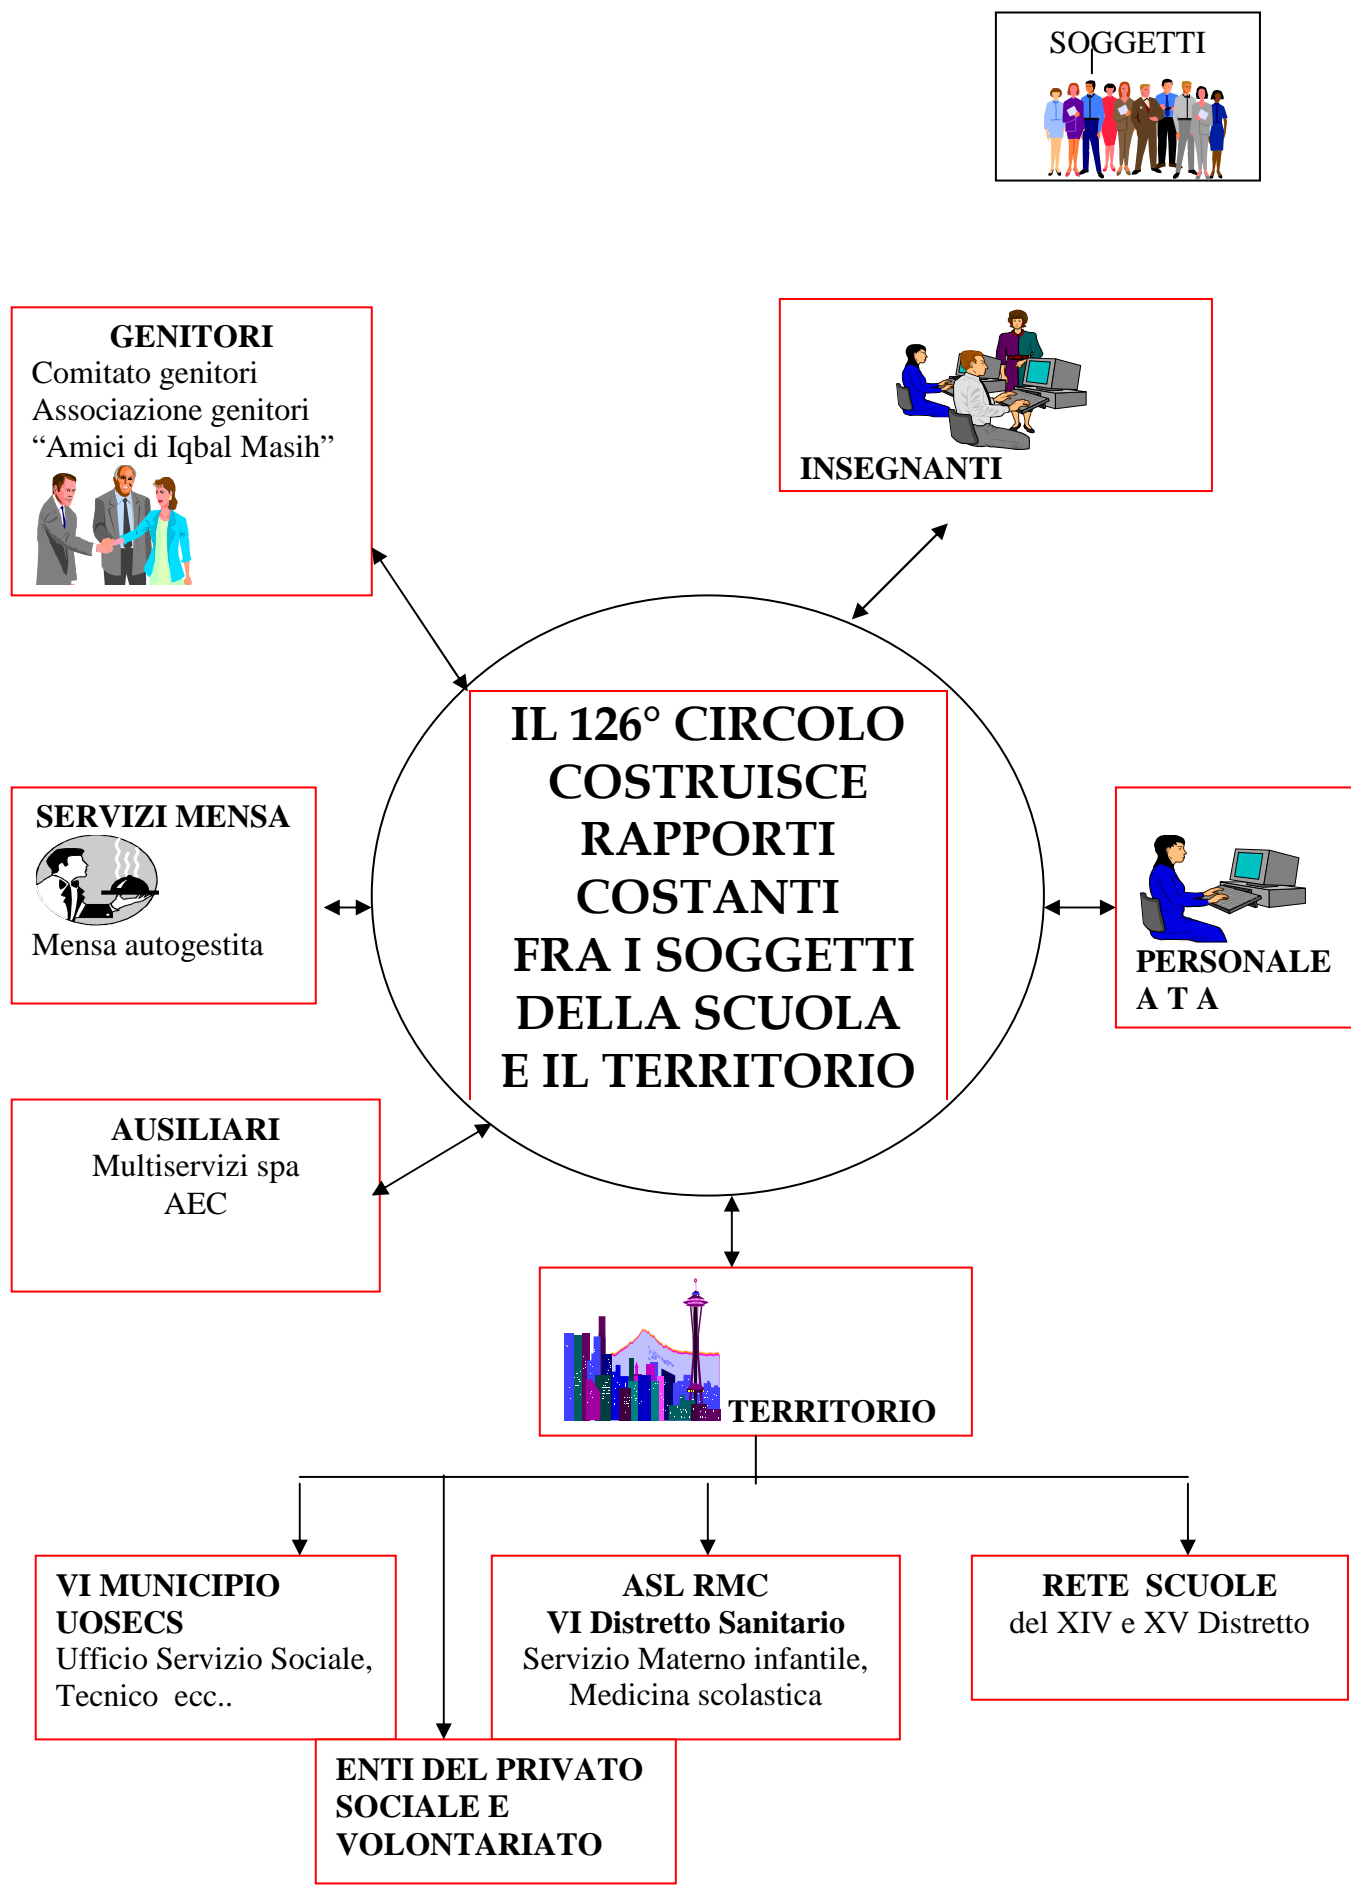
SOGGETTI

GENITORI
Comitato genitori
Associazione genitori
“Amici di Iqbal Masih”

INSEGNANTI

IL 126° CIRCOLO COSTRUISCE RAPPORTI COSTANTI FRA I SOGGETTI DELLA SCUOLA E IL TERRITORIO

SERVIZI MENSA
Mensa autogestita

PERSONALE
A T A

AUSILIARI
Multiservizi spa
AEC

TERRITORIO

VI MUNICIPIO
UOSECS
Ufficio Servizio Sociale, Tecnico ecc..

ASL RMC
VI Distretto Sanitario
Servizio Materno infantile, Medicina scolastica

RETE SCUOLE
del XIV e XV Distretto

ENTI DEL PRIVATO SOCIALE E VOLONTARIATO